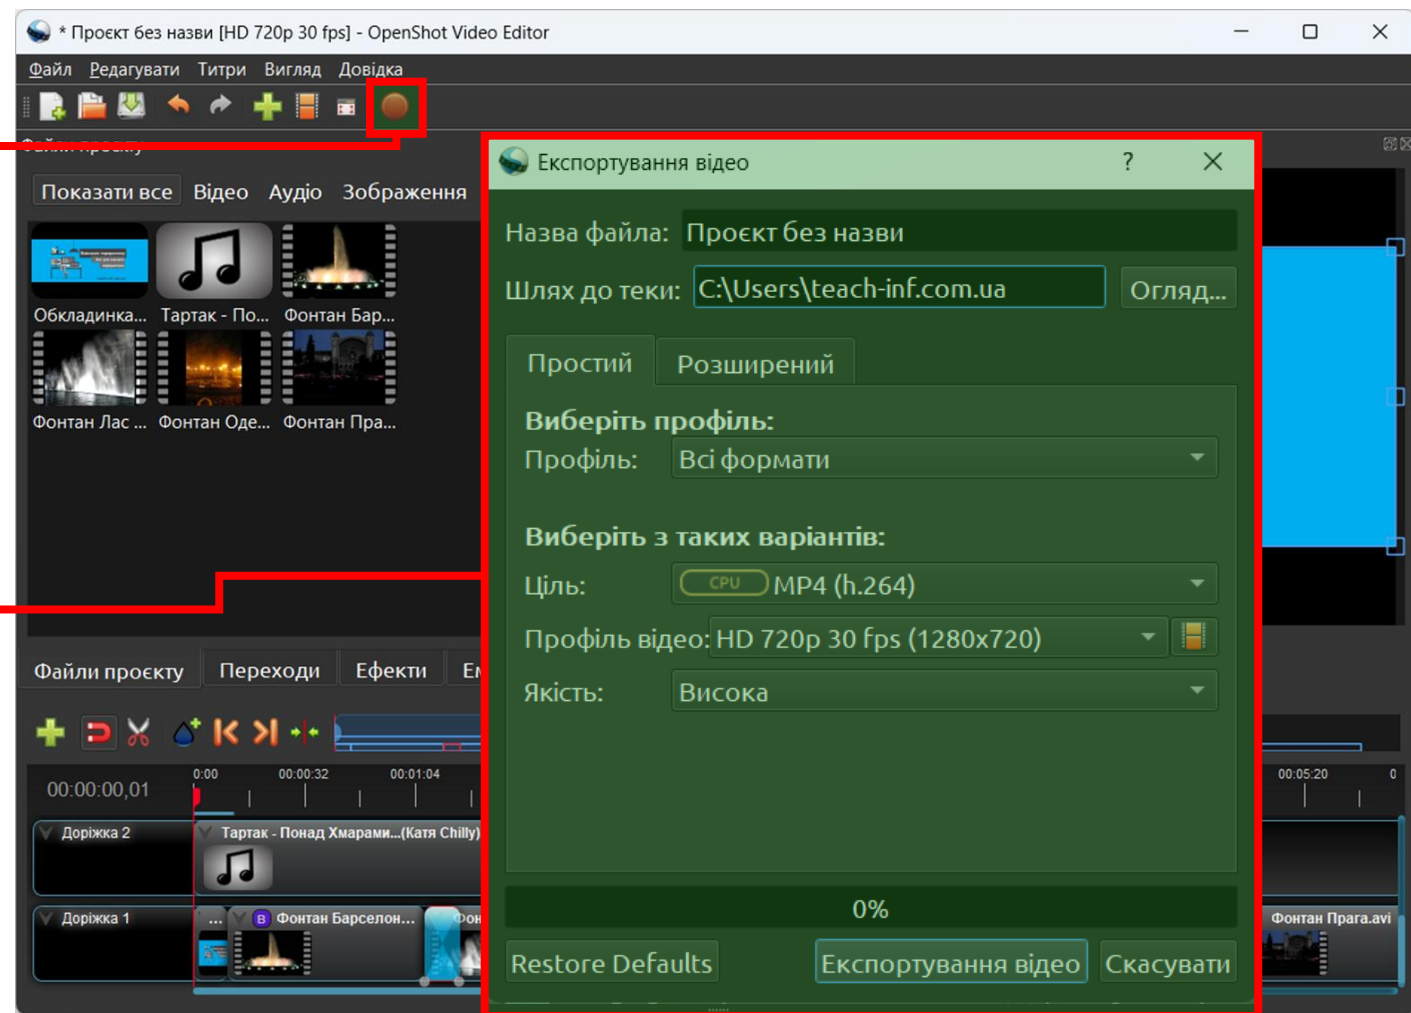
* Проєкт без назви [HD 720p 30 fps] - OpenShot Video Editor

Файл Редагувати Титри Вигляд Довідка

Показати все Відео Аудіо Зображення

Обкладинка... Тартак - По... Фонтан Бар...
Фонтан Лас ... Фонтан Оде... Фонтан Пра...

Файли проєкту Переходи Ефекти Ем

00:00:00,01 0:00 00:00:32 00:01:04 00:05:20 0

Доріжка 2 Тартак - Понад Хмарами...(Катя Chilly)
Доріжка 1 ... Фонтан Барселон... Фон Фонтан Прага.avi

Експортування відео ? ×

Назва файла: Проєкт без назви
Шлях до теки: C:\Users\teach-inf.com.ua Огляд...

Простий Розширений

Виберіть профіль:
Профіль: Всі формати

Виберіть з таких варіантів:
Ціль: CPU MP4 (h.264)
Профіль відео: HD 720p 30 fps (1280x720)
Якість: Висока

0%

Restore Defaults Експортування відео Скасувати